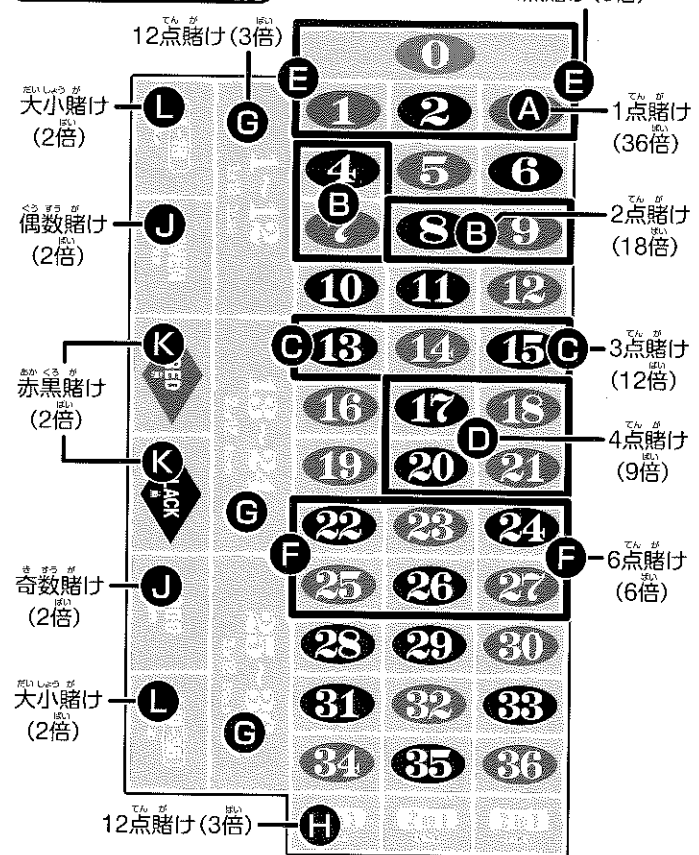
てん が ばい
12点賭け(3倍)

E E
0
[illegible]賭け(9倍)

だいしょう が
大小賭け L
ばい
(2倍)

G

1 2 A 1点賭け
(36倍)

4 5 6
B
7 8 B 9 2点賭け
(18倍)

ぐうすう が
偶数賭け J
(2倍)

10 11 12

C 13 14 15 C 3点賭け
(12倍)

あかくろ が
赤黒賭け K
(2倍)

RED

16 17 18
D 4点賭け
19 20 21 (9倍)

K
BLACK
G

22 23 24
F F 6点賭け
25 26 27 (6倍)

きすう が
奇数賭け J
(2倍)

28 29 30

だいしょう が
大小賭け L
(2倍)

G

31 32 33
34 35 36

てん が ばい
12点賭け(3倍) H